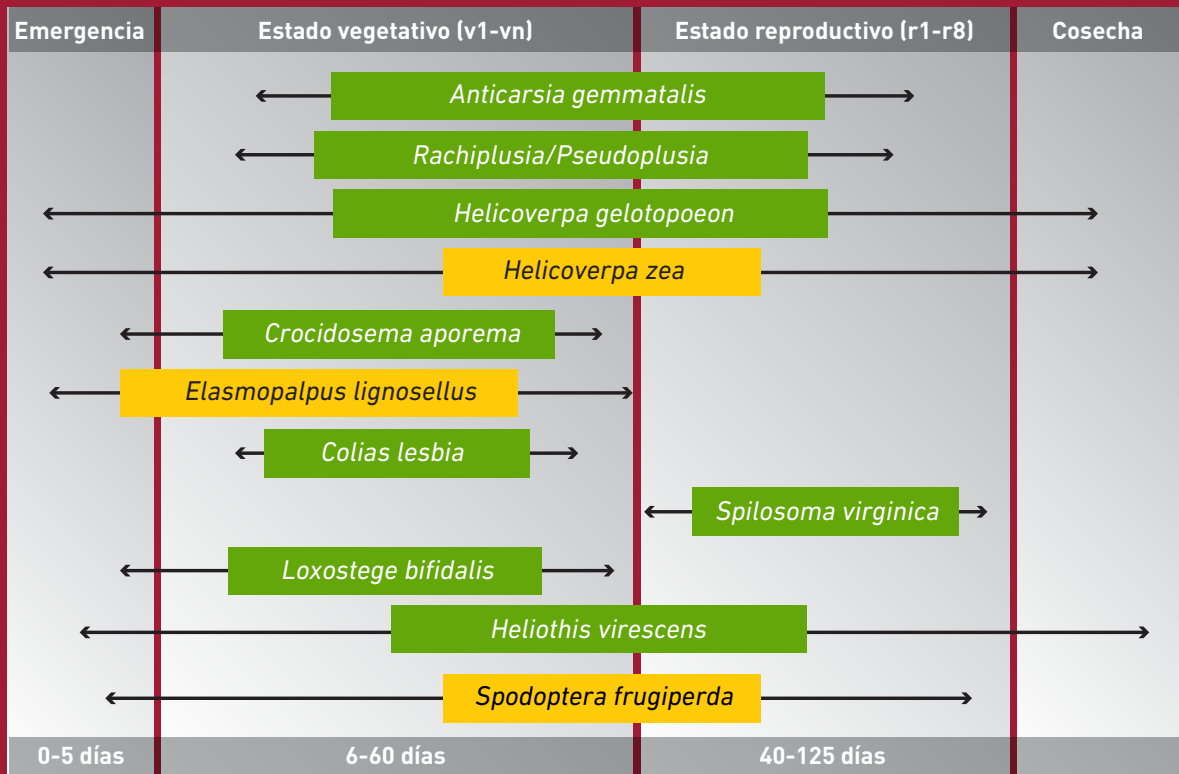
| Emergencia | Estado vegetativo (v1-vn) | Estado reproductivo (r1-r8) | Cosecha |
|---|---|---|---|

Anticarsia gemmatalis

Rachiplusia/Pseudoplusia

Helicoverpa gelotopoeon

Helicoverpa zea

Crocidosema aporema

Elasmopalpus lignosellus

Colias lesbia

Spilosoma virginica

Loxostege bifidalis

Heliothis virescens

Spodoptera frugiperda

| 0-5 días | 6-60 días | 40-125 días | |
|---|---|---|---|